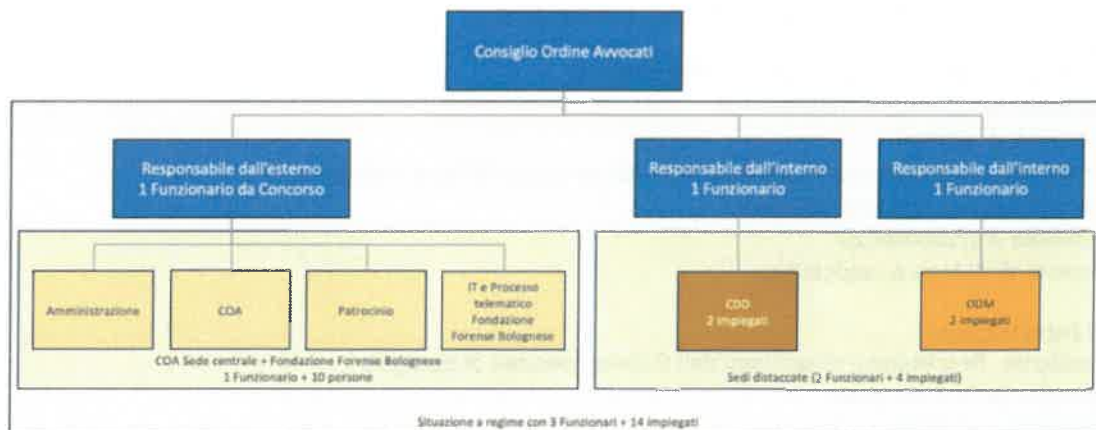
Consiglio Ordine Avvocati

Responsabile dall'esterno
1 Funzionario da Concorso

Responsabile dall'interno
1 Funzionario

Responsabile dall'interno
1 Funzionario

Amministrazione

COA

Patrocinio

IT e Processo telematico Fondazione Forense Bolognese

COA Sede centrale + Fondazione Forense Bolognese
1 Funzionario + 10 persone

CDO
2 impiegati

ODM
2 impiegati

Sedi distaccate (2 Funzionari + 4 impiegati)

Situazione a regime con 3 Funzionari + 14 impiegati